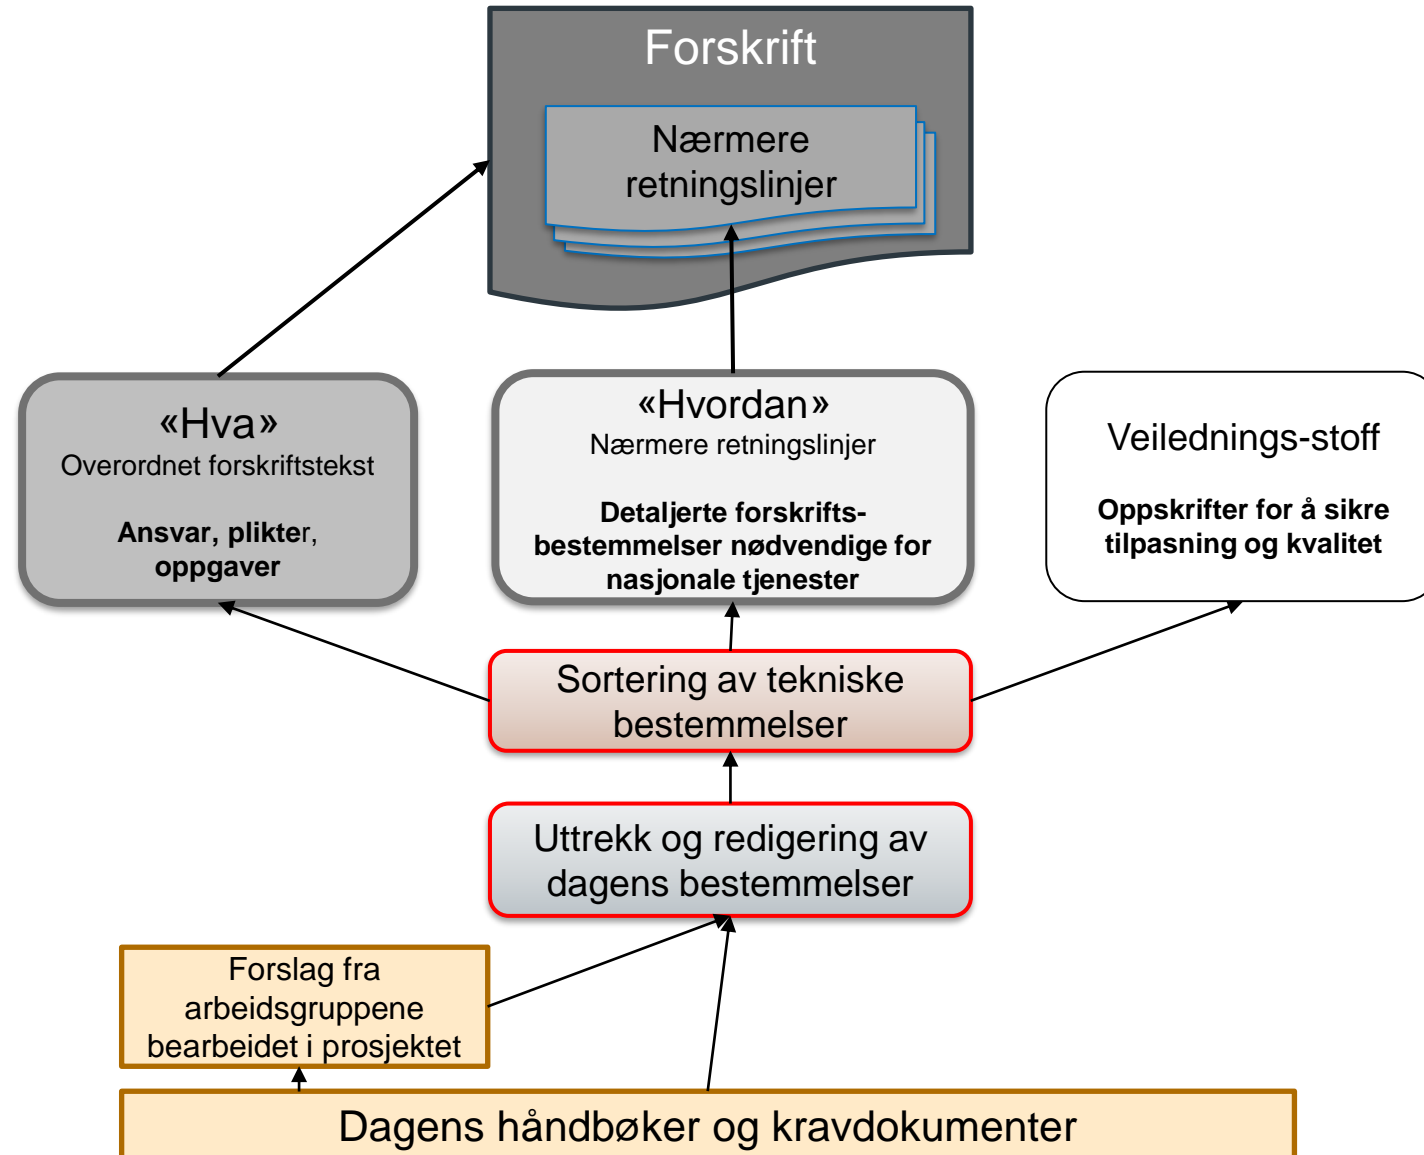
Forskrift

Nærmere retningslinjer

«Hva»
Overordnet forskriftstekst

Ansvar, plikter, oppgaver

«Hvordan»
Nærmere retningslinjer

Detaljerte forskrifts-bestemmelser nødvendige for nasjonale tjenester

Veilednings-stoff

Oppskrifter for å sikre tilpasning og kvalitet

Sortering av tekniske bestemmelser

Uttrekk og redigering av dagens bestemmelser

Forslag fra arbeidsgruppene bearbeidet i prosjektet

Dagens håndbøker og kravdokumenter